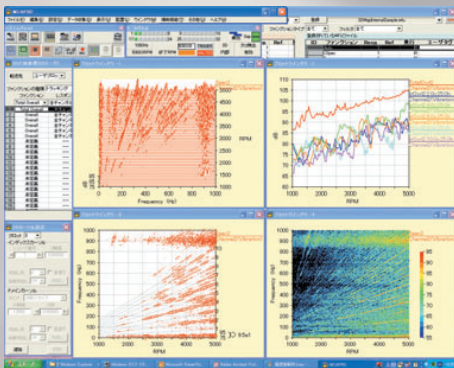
ファイル(F) 編集(E) 表示(V) データの抽出(D) 表示(V) 設定(S) ウィンドウ(W) 機能一覧(G) ヘルプ(H)

ウォーターフォール

RPM

Frequency (Hz)

0 200 400 600 800 1000

dB

RPM

1000 2000 3000 4000 5000

Frequency (Hz)

RPM

1000 2000 3000 4000 5000

0 200 400 600 800 1000

Frequency (Hz)

RPM

1000 2000 3000 4000 5000

スタート